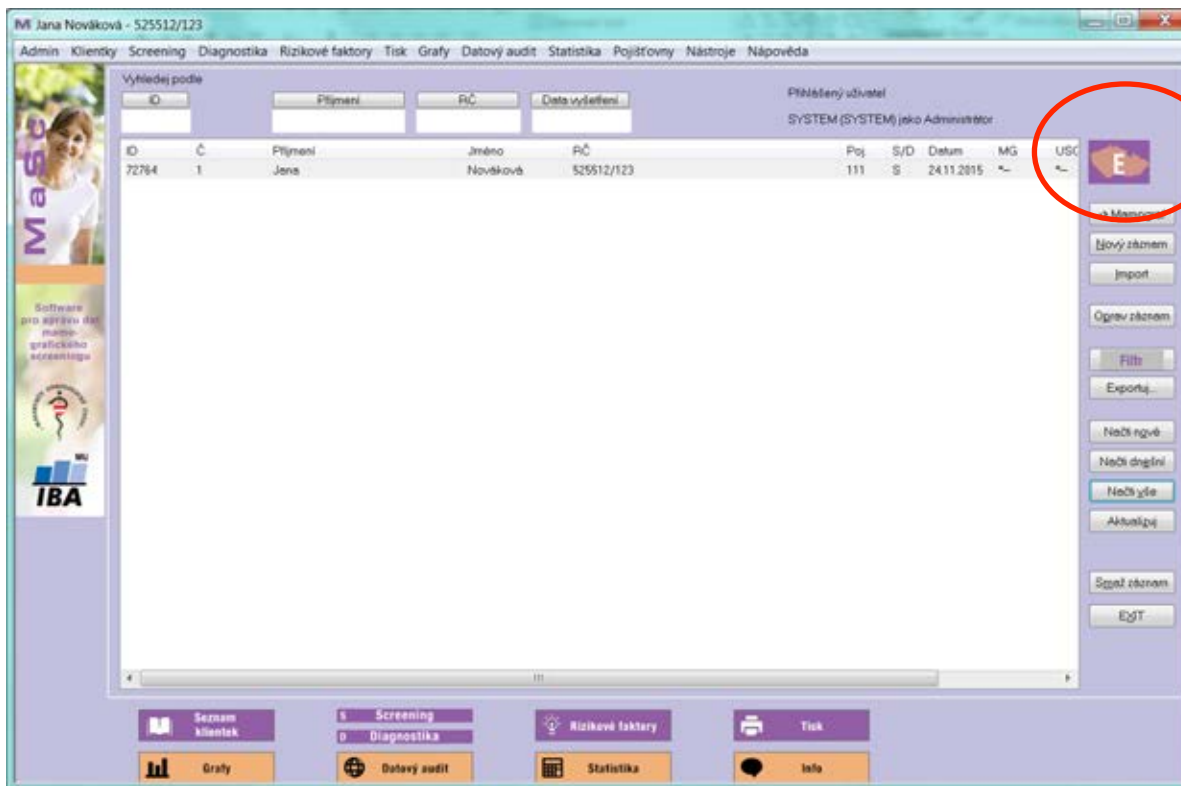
M Jana Nováková - 525512/123

Admin Klientky Screening Diagnostika Rizikové faktory Tisk Grafy Datový audit Statistika Pojišťovny Nástroje Nápověda

MaSc

Software pro správu dat mamografického screeningu

IBA

Vyhledej podle

ID

Příjmení

RČ

Data vyšetření

Přihlášený uživatel

SYSTEM (SYSTEM) jako Administrátor

| ID | Č | Příjmení | Jméno | RČ | Poj | S/D | Datum | MG | USG |
|---|---|---|---|---|---|---|---|---|---|
| 72764 | 1 | Jana | Nováková | 525512/123 | 111 | S | 24.11.2015 | *- | *- |

E

» Mamo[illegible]

Nový záznam

Import

Oprav záznam

Filtr

Exportuj...

Načti nové

Načti další

Načti vše

Aktualizuj

Smaž záznam

EXIT

Seznam klientek

S Screening

D Diagnostika

Rizikové faktory

Tisk

Grafy

Datový audit

Statistika

Info